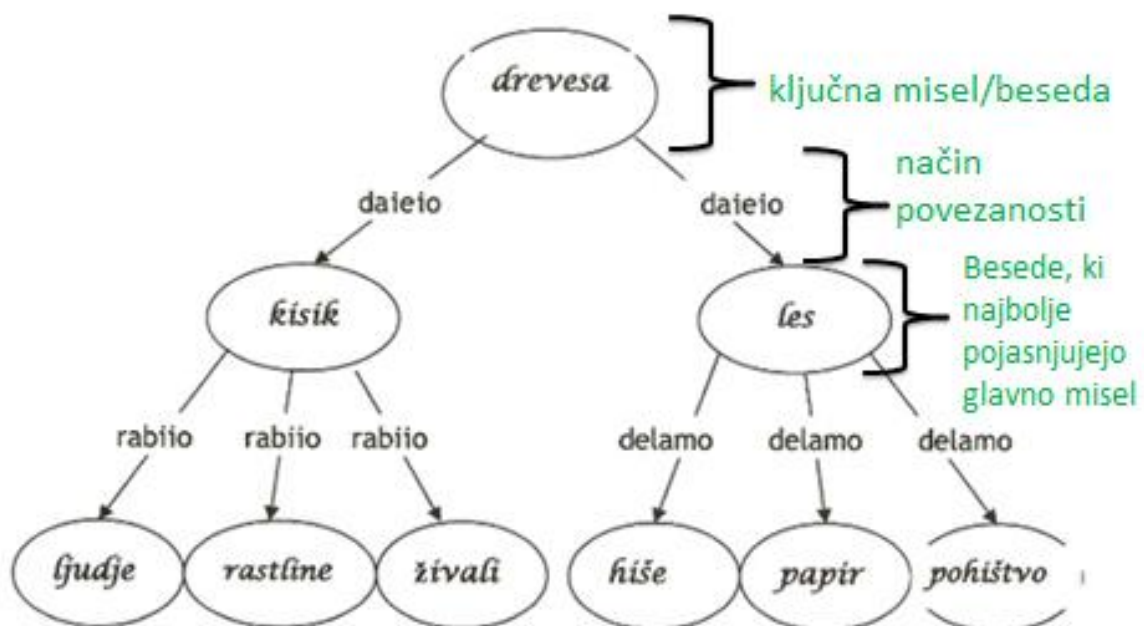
drevesa

ključna misel/beseda

daieio

daieio

način povezanosti

kisik

les

Besede, ki najbolje pojasnjujejo glavno misel

rabiio rabiio rabiio

delamo delamo delamo

ljudje rastline živali hiše papir pohištvo